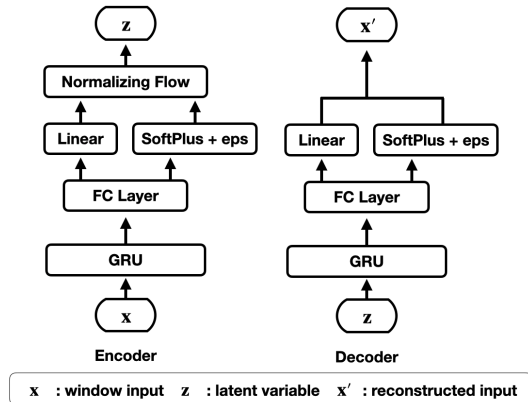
$\mathbf{z}$

Normalizing Flow

Linear

SoftPlus + eps

FC Layer

GRU

$\mathbf{x}$

Encoder

$\mathbf{x}'$

Linear

SoftPlus + eps

FC Layer

GRU

$\mathbf{z}$

Decoder

$\mathbf{x}$ : window input $\mathbf{z}$ : latent variable $\mathbf{x}'$ : reconstructed input